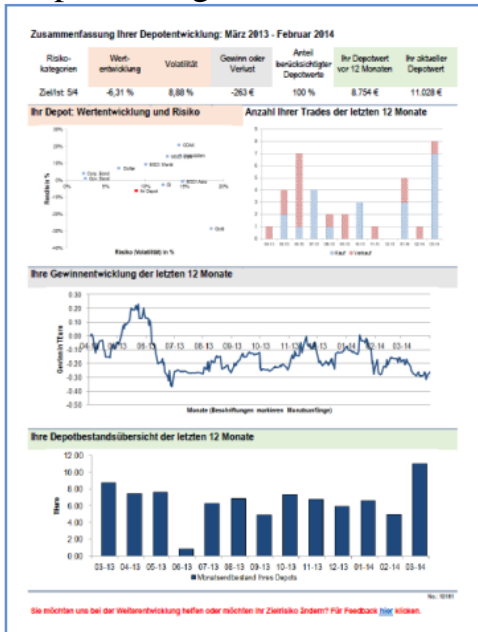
Zusammenfassung Ihrer Depotentwicklung: März 2013 - Februar 2014

| Risiko-kategorien | Wert-entwicklung | Volatilität | Gewinn oder Verlust | Anteil berücksichtigter Depotwerte | Ihr Depotwert vor 12 Monaten | Ihr aktueller Depotwert |
|---|---|---|---|---|---|---|
| Zielrisk 5/4 | -6,31 % | 8,88 % | -263 € | 100 % | 8.754 € | 11.028 € |

Ihr Depot: Wertentwicklung und Risiko

Rendite in %

Risiko (Volatilität) in %

Gold

Ihr Depot

Anzahl Ihrer Trades der letzten 12 Monate

Kauf Verkauf

Ihre Gewinnentwicklung der letzten 12 Monate

0.30
0.20
0.10
0.00
-0.10
-0.20
-0.30
-0.40
-0.50

Gewinn in TEuro

04-13 05-13 06-13 07-13 08-13 09-13 10-13 11-13 12-13 01-14 02-14 03-14

Monate (Beschriftungen markieren Monatsanfänge)

Ihre Depotbestandsübersicht der letzten 12 Monate

12.00
10.00
8.00
6.00
4.00
2.00
0.00

TEuro

03-13 04-13 05-13 06-13 07-13 08-13 09-13 10-13 11-13 12-13 01-14 02-14 03-14

Monatsendbestand Ihres Depots

No. 10161

Sie möchten uns bei der Weiterentwicklung helfen oder möchten Ihr Zielrisiko ändern? Für Feedback hier klicken.